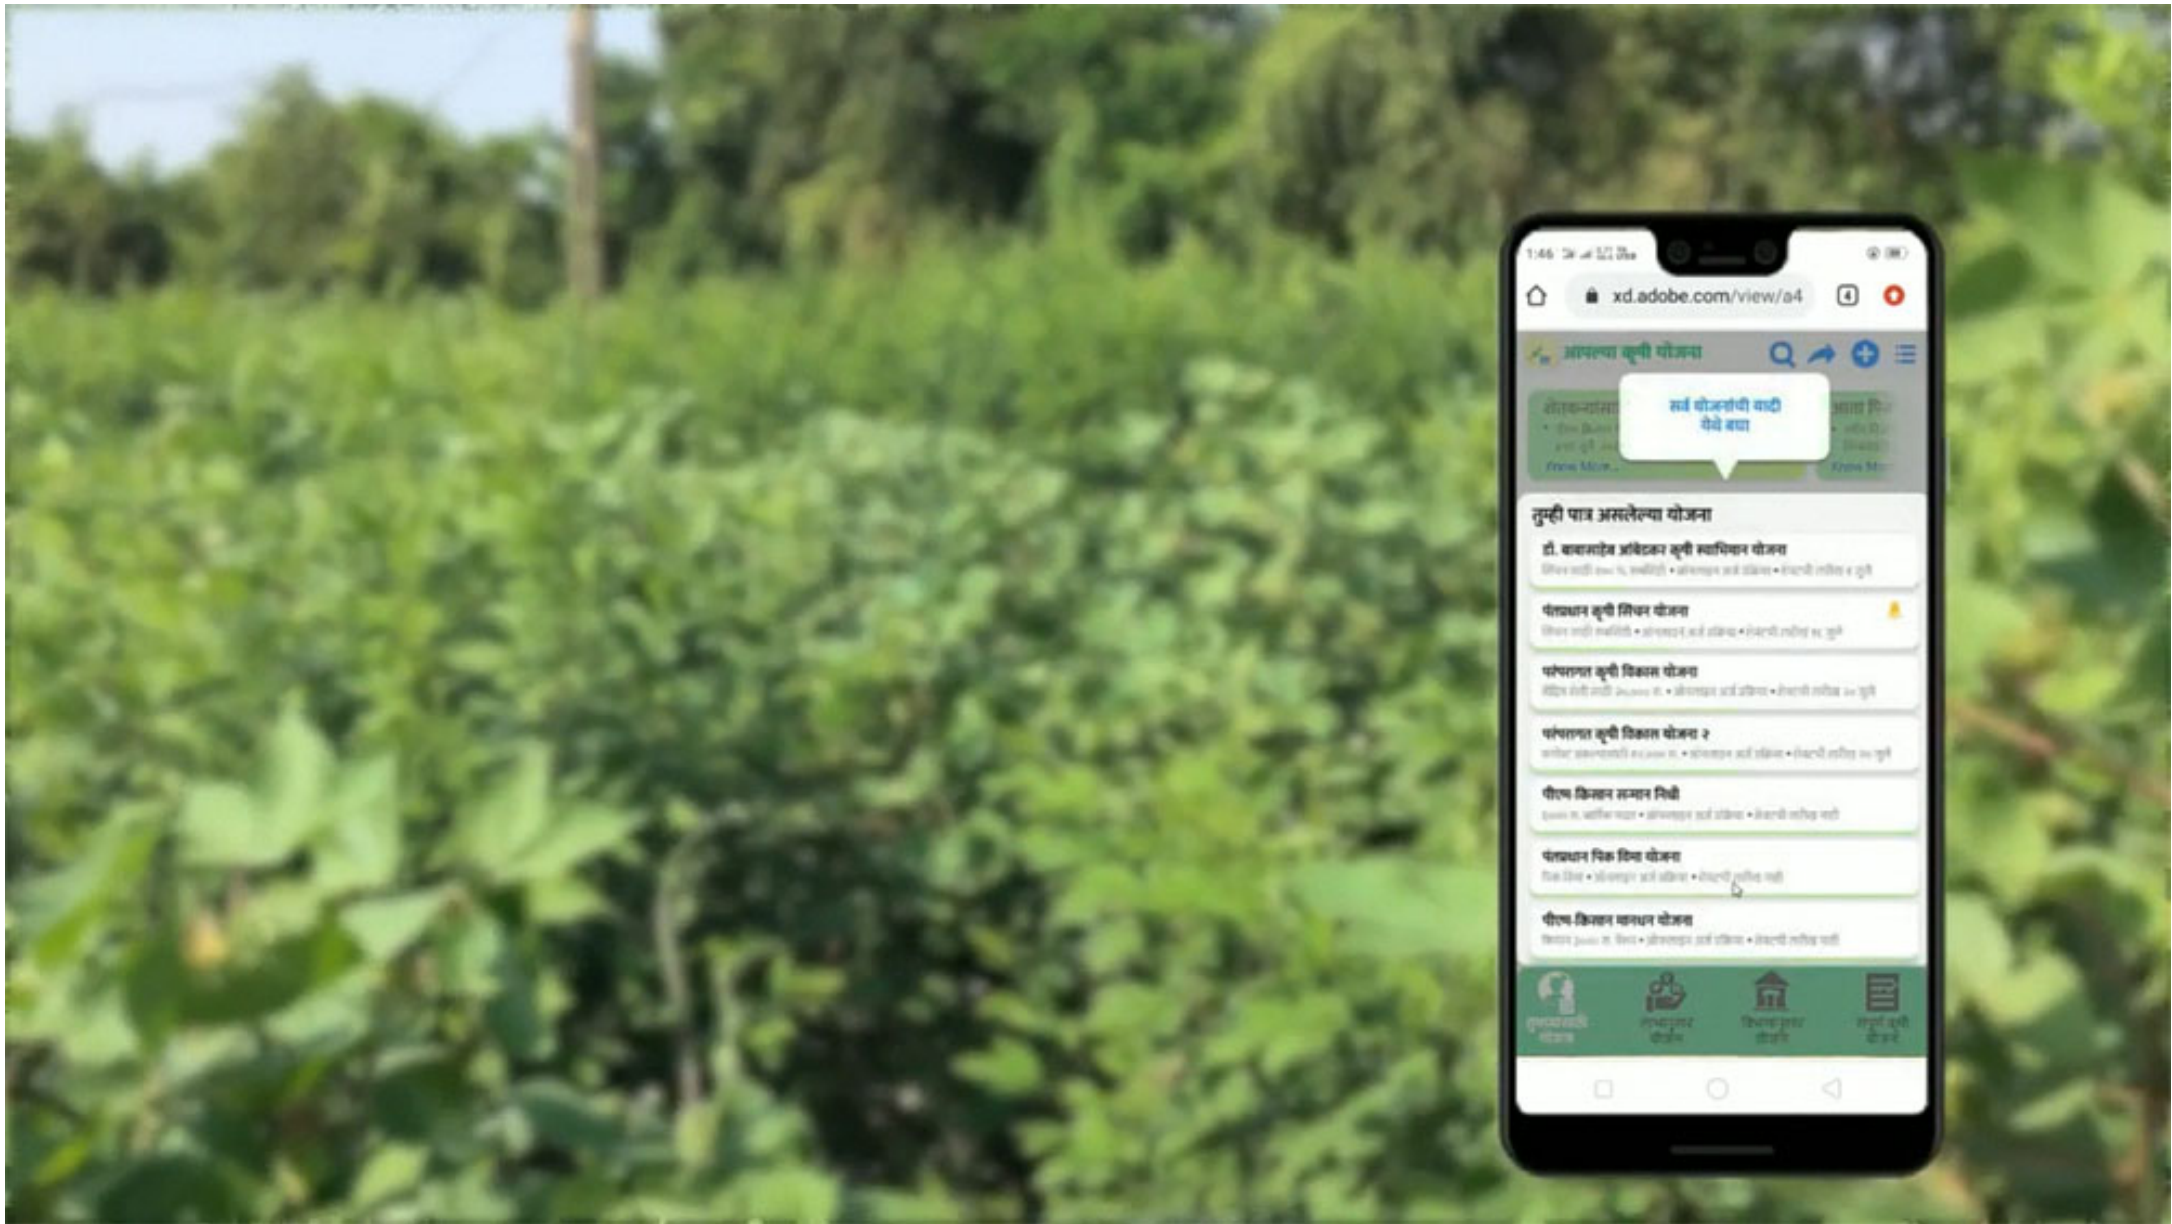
1:46

xd.adobe.com/view/a4

4

आपल्या कृषी योजना

सर्व योजनांची यादी येथे बघा

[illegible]

Know More...

तुम्ही पात्र असलेल्या योजना

डॉ. बाबासाहेब आंबेडकर कृषी स्वावलंबन योजना

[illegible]

पंतप्रधान कृषी सिंचन योजना

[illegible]

परंपरागत कृषी विकास योजना

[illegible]

परंपरागत कृषी विकास योजना २

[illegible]

पीएम किसान सन्मान निधी

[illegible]

पंतप्रधान पिक विमा योजना

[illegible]

पीएम किसान मानधन योजना

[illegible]

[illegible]